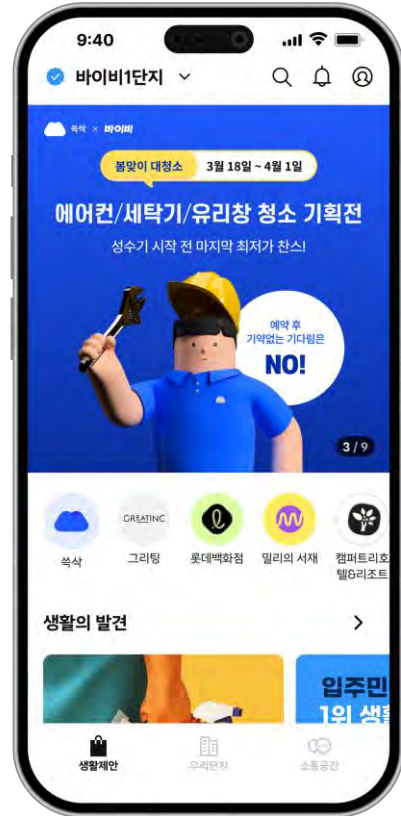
9:40

바이비1단지

쓱싹 × 바이비

봄맞이 대청소 3월 18일 ~ 4월 1일

에어컨/세탁기/유리창 청소 기획전

성수기 시작 전 마지막 최저가 찬스!

예약 후 기약없는 기다림은 NO!

3 / 9

쓱싹

GREATINC 그리팅

롯데백화점

밀리의 서재

켐퍼트리호텔&리조트

생활의 발견

입주민 1위 생활

생활제안 우리단지 소통공간